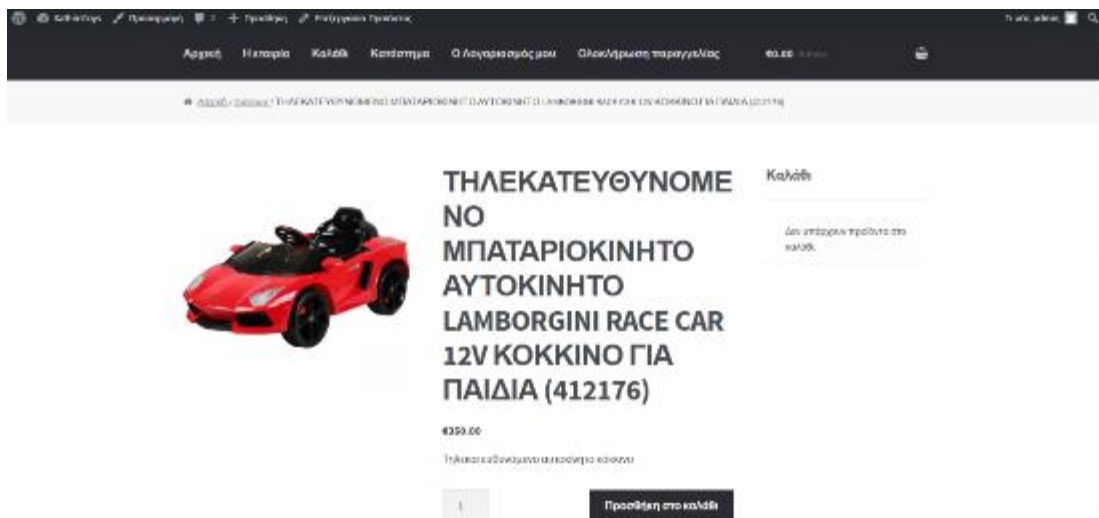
Καθιστήριο Προσαρμογή 1 + Προσθήκη Επεξεργασία Προϊόντος

Γεια σας, admin

Αρχική Η εταιρία Καλάθι Κατάστημα Ο Λογαριασμός μου Ολοκλήρωση παραγγελίας €0.00 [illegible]

Αρχική / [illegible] / ΤΗΛΕΚΑΤΕΥΘΥΝΟΜΕΝΟ ΜΠΑΤΑΡΙΟΚΙΝΗΤΟ ΑΥΤΟΚΙΝΗΤΟ LAMBORGINI RACE CAR 12V ΚΟΚΚΙΝΟ ΓΙΑ ΠΑΙΔΙΑ (412176)

ΤΗΛΕΚΑΤΕΥΘΥΝΟΜΕΝΟ ΜΠΑΤΑΡΙΟΚΙΝΗΤΟ ΑΥΤΟΚΙΝΗΤΟ LAMBORGINI RACE CAR 12V ΚΟΚΚΙΝΟ ΓΙΑ ΠΑΙΔΙΑ (412176)

€350.00

Τηλεκατευθυνόμενο αυτοκίνητο κόκκινο

1

Προσθήκη στο καλάθι

Καλάθι

Δεν υπάρχουν προϊόντα στο καλάθι.